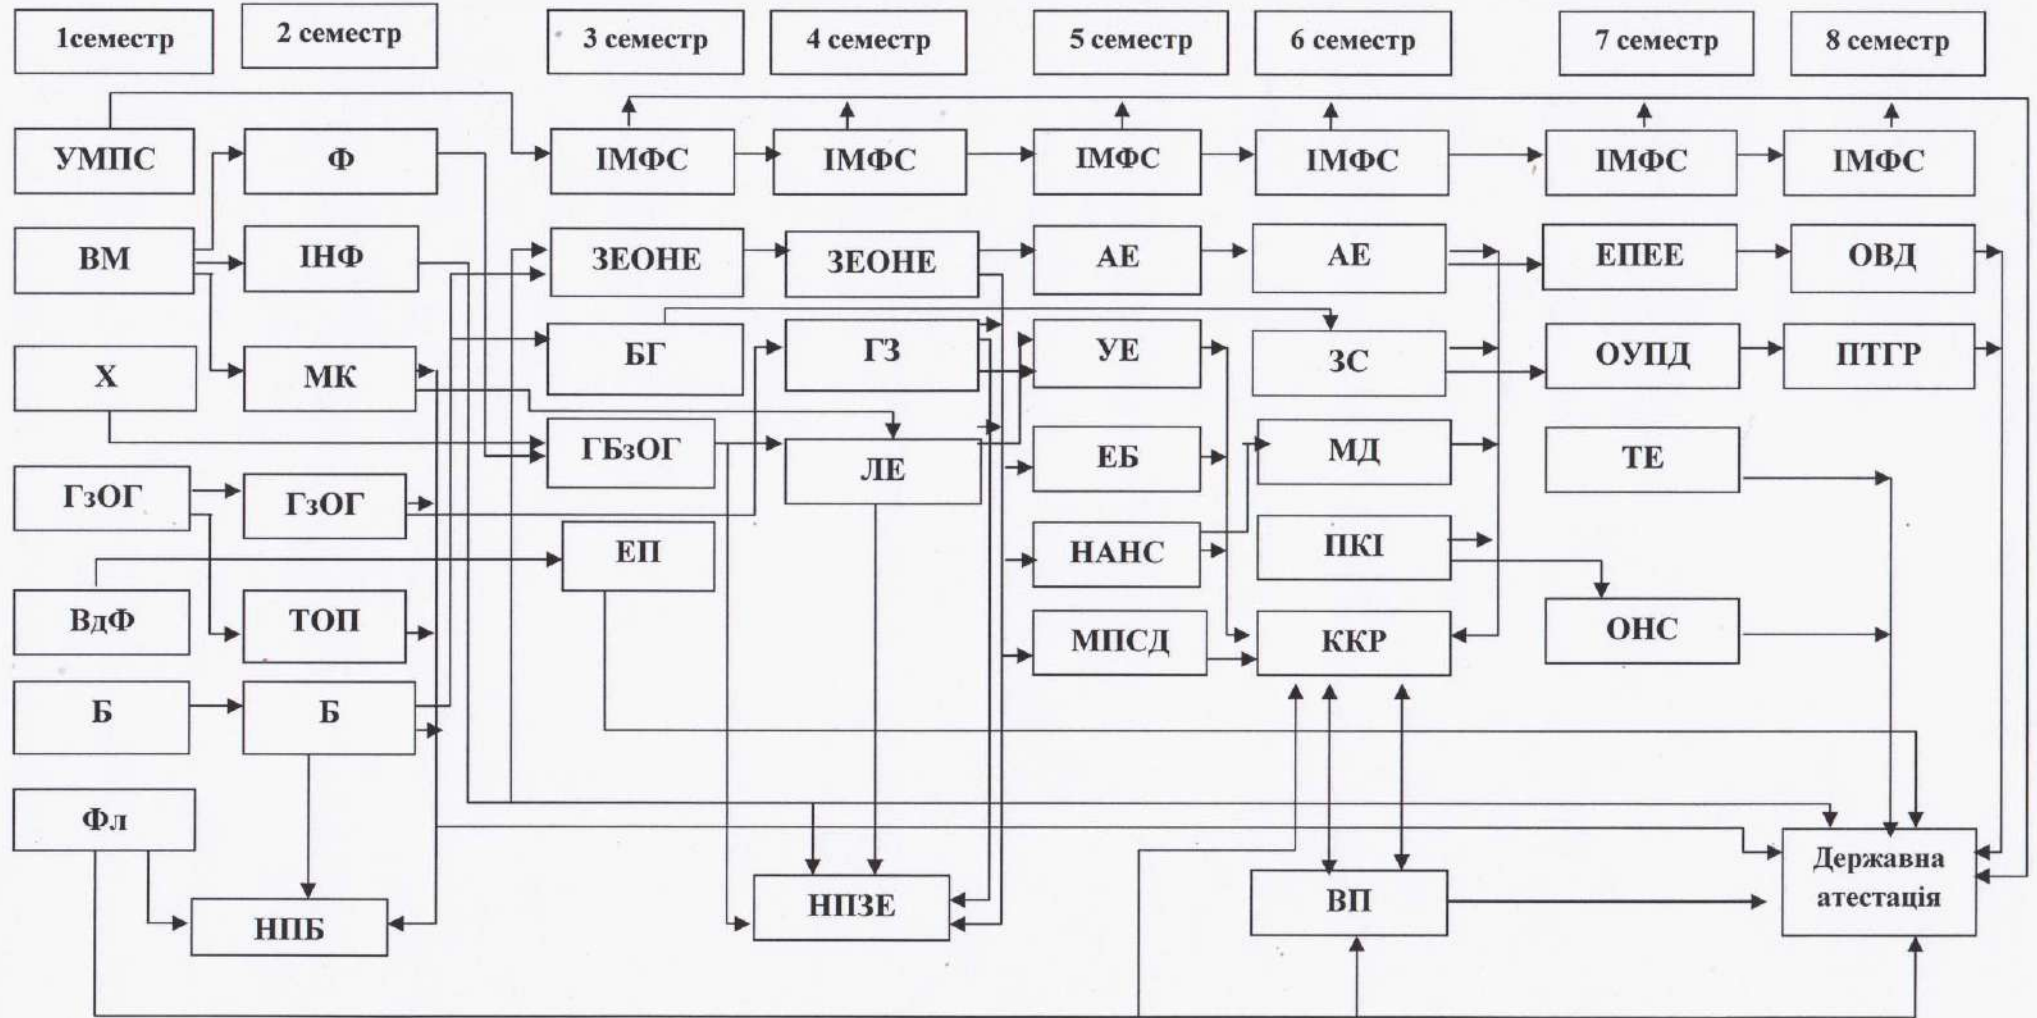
1семестр
2 семестр
3 семестр
4 семестр
5 семестр
6 семестр
7 семестр
8 семестр

УМПС
Ф
ІМФС
ІМФС
ІМФС
ІМФС
ІМФС
ІМФС

ВМ
ІНФ
ЗЕОНЕ
ЗЕОНЕ
АЕ
АЕ
ЕПЕЕ
ОВД

Х
МК
БГ
ГЗ
УЕ
ЗС
ОУПД
ПТГР

ГБзОГ
ЛЕ
ЕБ
МД
ТЕ

ГзОГ
ГзОГ
ЕП
НАНС
ПКІ

ВдФ
ТОП
МПСД
ККР
ОНС

Б
Б

Фл
НПБ
НПЗЕ
ВП
Державна атестація